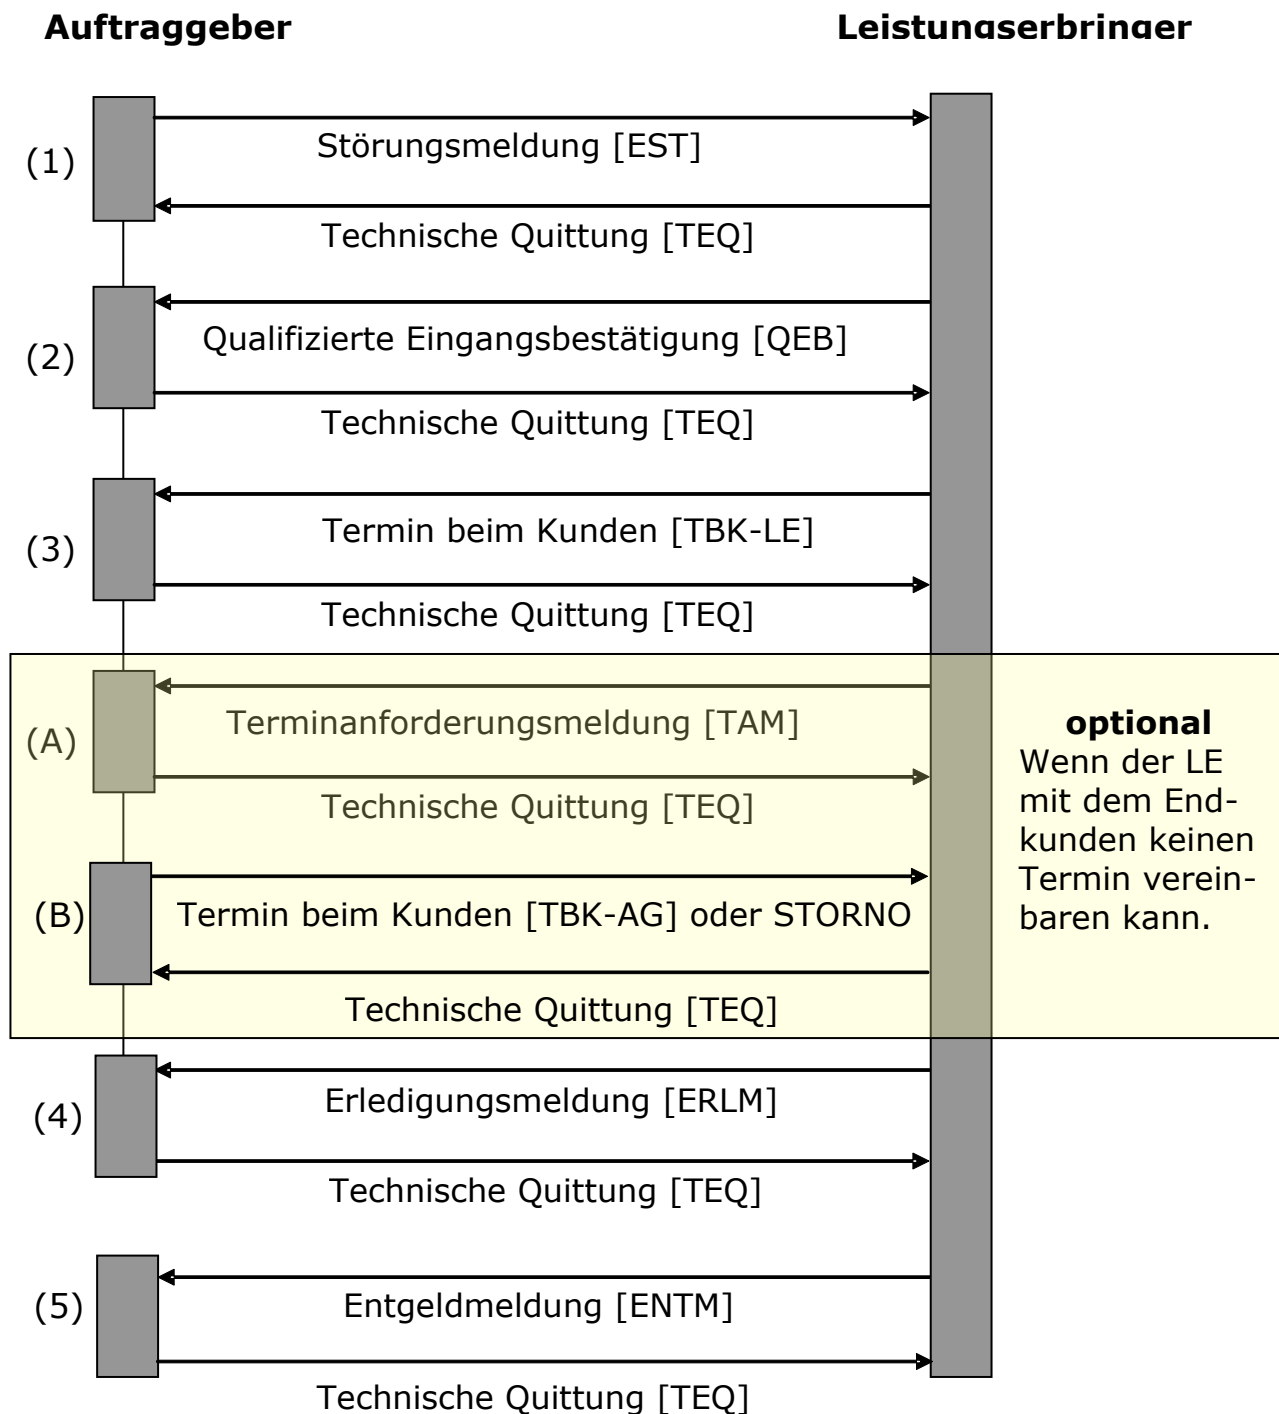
Auftraggeber

Leistungserbringer

(1)

Störungsmeldung [EST]

Technische Quittung [TEQ]

(2)

Qualifizierte Eingangsbestätigung [QEB]

Technische Quittung [TEQ]

(3)

Termin beim Kunden [TBK-LE]

Technische Quittung [TEQ]

(A)

Terminanforderungsmeldung [TAM]

Technische Quittung [TEQ]

(B)

Termin beim Kunden [TBK-AG] oder STORNO

Technische Quittung [TEQ]

optional
Wenn der LE mit dem Endkunden keinen Termin vereinbaren kann.

(4)

Erledigungsmeldung [ERLM]

Technische Quittung [TEQ]

(5)

Entgeldmeldung [ENTM]

Technische Quittung [TEQ]